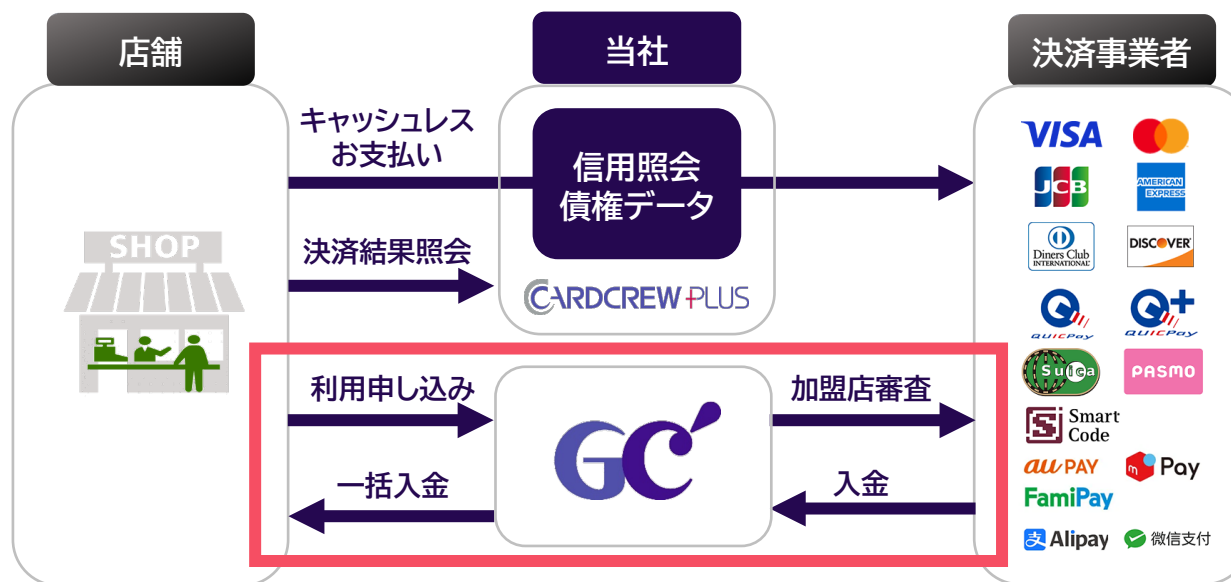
店舗

当社

決済事業者

キャッシュレス
お支払い

信用照会
債権データ

決済結果照会

CARDCREW PLUS

SHOP

利用申し込み

GC

加盟店審査

一括入金

入金

VISA

JCB

AMERICAN EXPRESS

Diners Club INTERNATIONAL

DISCOVER

QUICPay

QUICPay

Suica

PASMO

Smart Code

au PAY

Pay

FamiPay

Alipay

微信支付